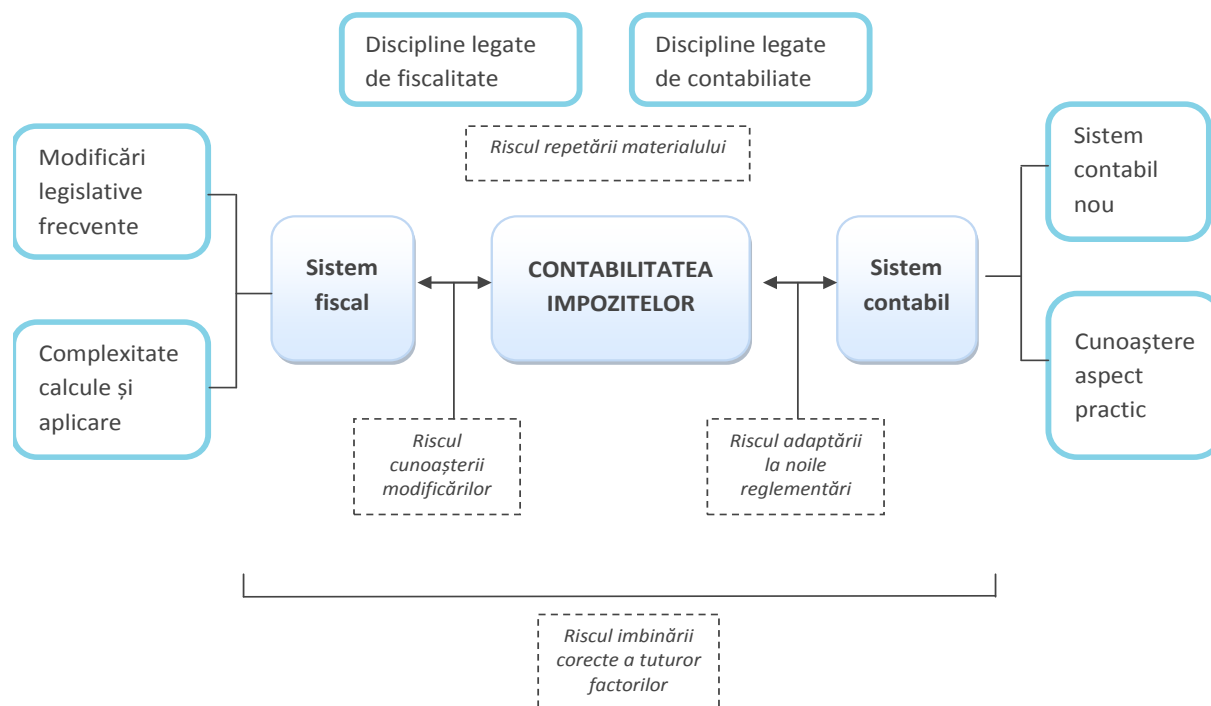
Discipline legate de fiscalitate

Discipline legate de contabiliate

Riscul repetării materialului

Modificări legislative frecvente

Complexitate calcule și aplicare

Sistem fiscal

CONTABILITATEA IMPOZITELOR

Sistem contabil

Sistem contabil nou

Cunoaștere aspect practic

Riscul cunoașterii modificărilor

Riscul adaptării la noile reglementări

Riscul imbinării corecte a tuturor factorilor